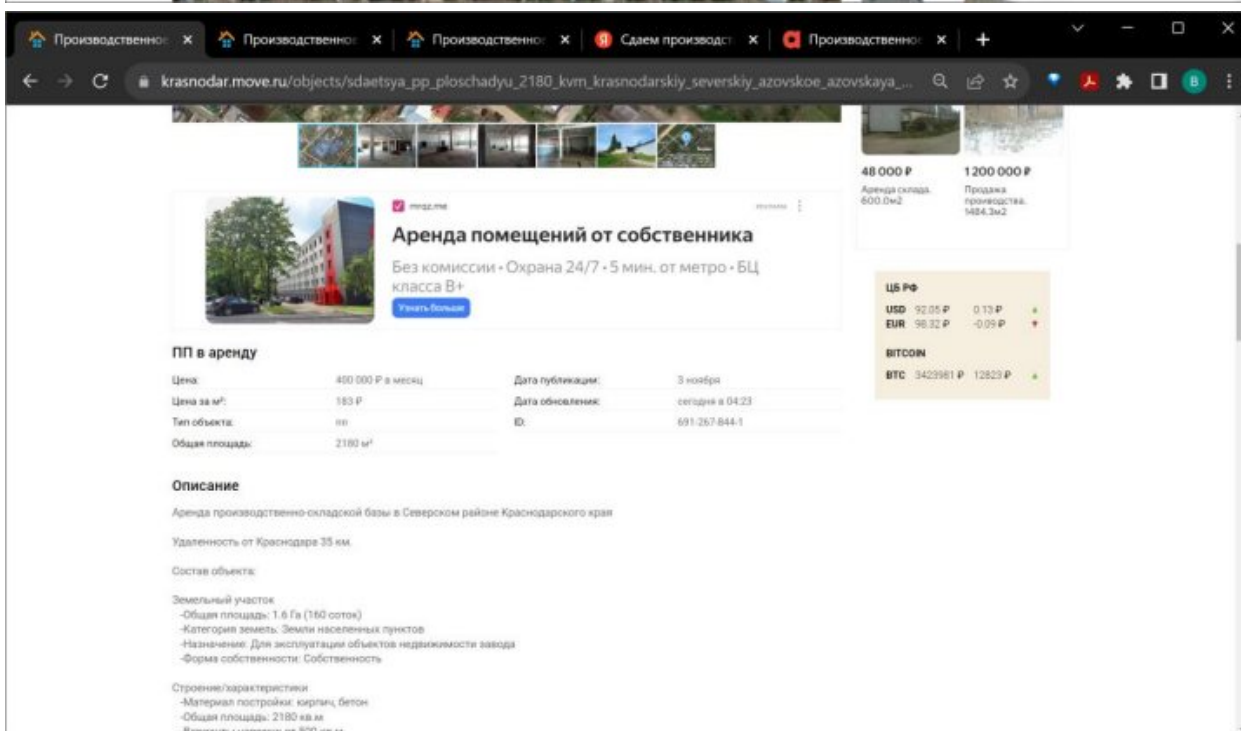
Производственно × Производственно × Производственно × Сдаем производст × Производственно × +

krasnodar.move.ru/objects/sdaetsya_pp_ploschadyu_2180_kvm_krasnodarskiy_severskiy_azovskoe_azovskaya_...

48 000 ₽
Аренда склада. 600.0м2

1 200 000 ₽
Продажа производства. 1484.3м2

mrqz.me
Реклама

Аренда помещений от собственника

Без комиссии • Охрана 24/7 • 5 мин. от метро • БЦ класса В+

Узнать больше

ЦБ РФ
USD 92.05 ₽ 0.13 ₽
EUR 98.32 ₽ -0.09 ₽

BITCOIN
BTC 3423981 ₽ 12823 ₽

ПП в аренду

| | | | |
|---|---|---|---|
| Цена: | 400 000 ₽ в месяц | Дата публикации: | 3 ноября |
| Цена за м²: | 183 ₽ | Дата обновления: | сегодня в 04:23 |
| Тип объекта: | пп | ID: | 691-267-844-1 |
| Общая площадь: | 2180 м² | | |

Описание

Аренда производственно-складской базы в Северском районе Краснодарского края

Удаленность от Краснодара 35 км.

Состав объекта:

Земельный участок
-Общая площадь: 1.6 Га (160 соток)
-Категория земель: Земли населенных пунктов
-Назначение: Для эксплуатации объектов недвижимости завода
-Форма собственности: Собственность

Строение/характеристики
-Материал постройки: кирпич, бетон
-Общая площадь: 2180 кв.м
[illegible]